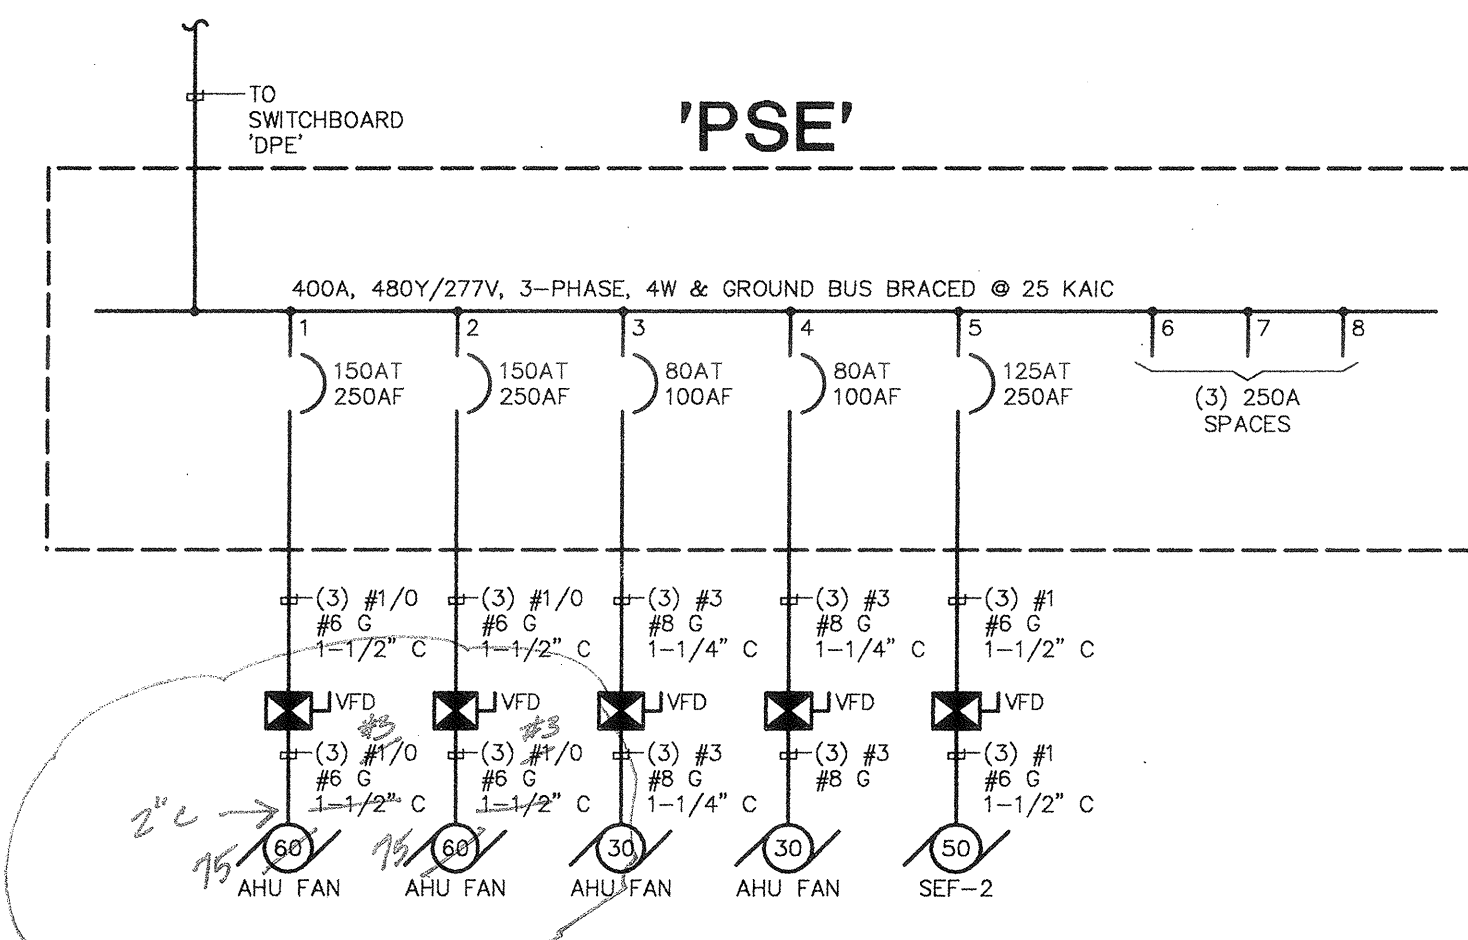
TO SWITCHBOARD 'DPE'

'PSE'

400A, 480Y/277V, 3-PHASE, 4W & GROUND BUS BRACED @ 25 KAIC

1
150AT
250AF

2
150AT
250AF

3
80AT
100AF

4
80AT
100AF

5
125AT
250AF

6 7 8
(3) 250A
SPACES

(3) #1/0
#6 G
1-1/2" C

(3) #1/0
#6 G
1-1/2" C

(3) #3
#8 G
1-1/4" C

(3) #3
#8 G
1-1/4" C

(3) #1
#6 G
1-1/2" C

VFD VFD VFD VFD VFD

#3
(3) #1/0
#6 G
1-1/2" C

#3
(3) #1/0
#6 G
1-1/2" C

(3) #3
#8 G
1-1/4" C

(3) #3
#8 G

(3) #1
#6 G
1-1/2" C

2"C

75 60
AHU FAN

75 60
AHU FAN

30
AHU FAN

30
AHU FAN

50
SEF-2